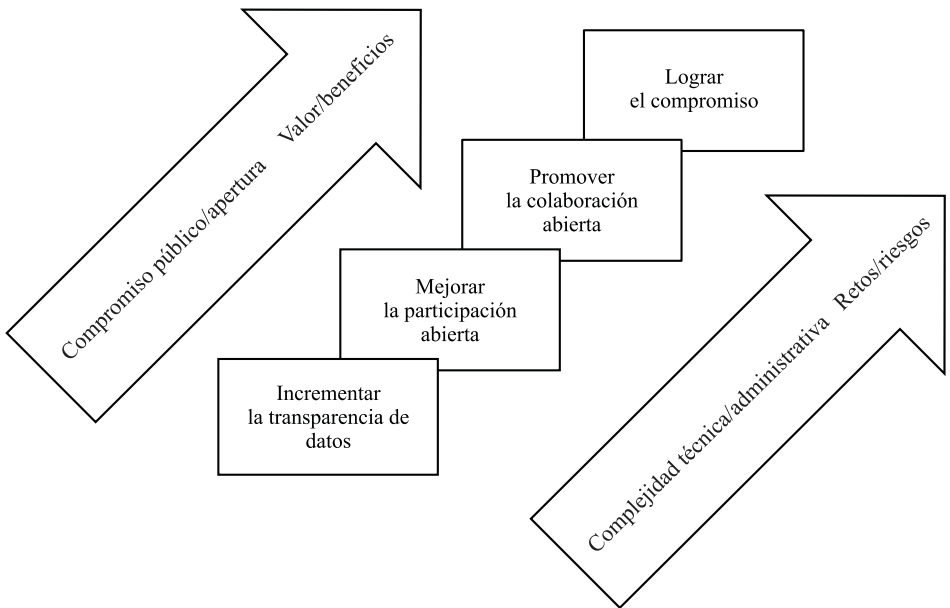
Compromiso público/apertura Valor/beneficios

Lograr el compromiso

Promover la colaboración abierta

Mejorar la participación abierta

Incrementar la transparencia de datos

Complejidad técnica/administrativa Retos/riesgos